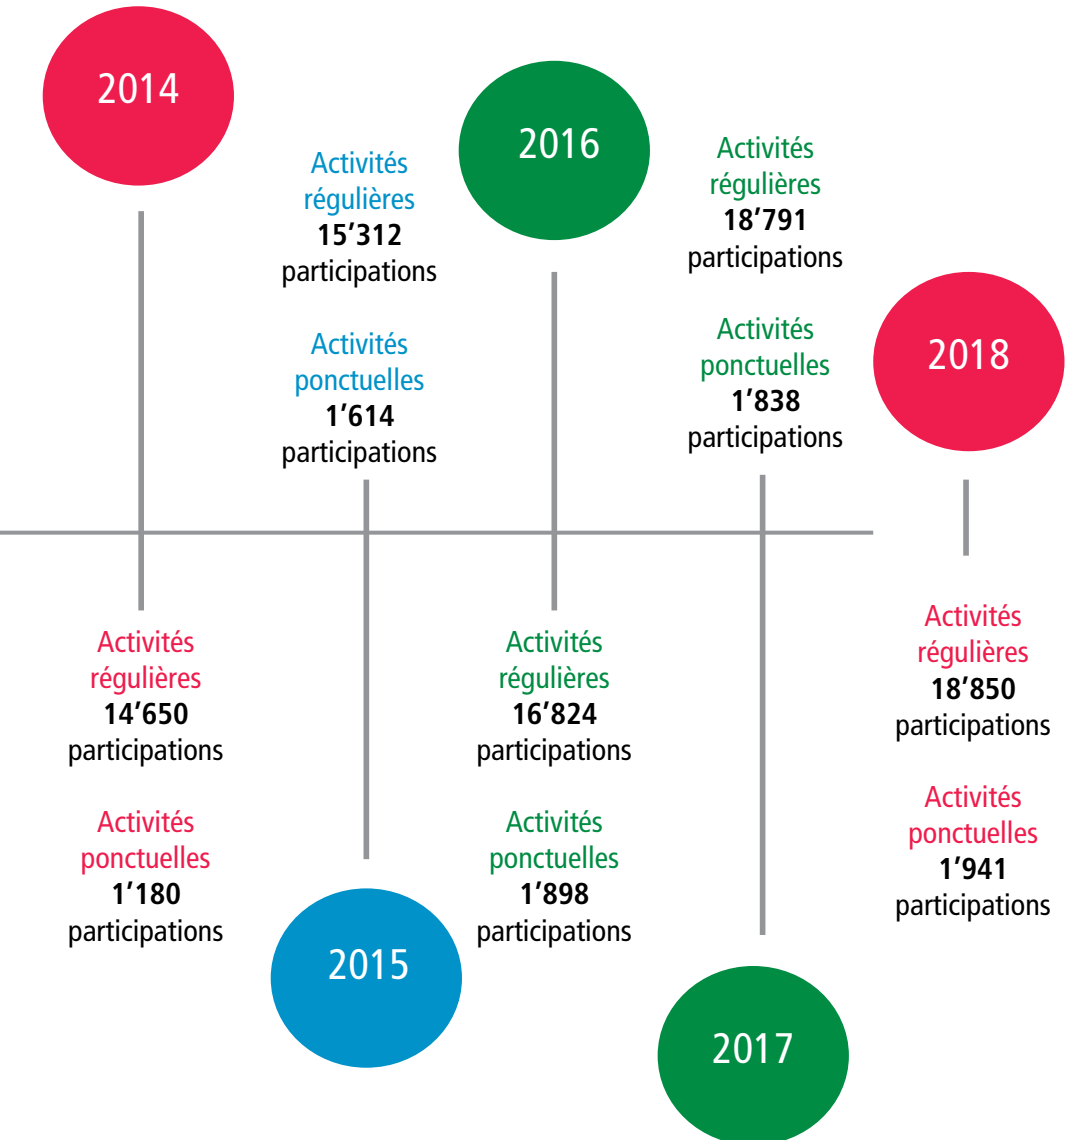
2014

Activités régulières
14’650
participations

Activités ponctuelles
1’180
participations

Activités régulières
15’312
participations

Activités ponctuelles
1’614
participations

2015

2016

Activités régulières
16’824
participations

Activités ponctuelles
1’898
participations

Activités régulières
18’791
participations

Activités ponctuelles
1’838
participations

2017

2018

Activités régulières
18’850
participations

Activités ponctuelles
1’941
participations